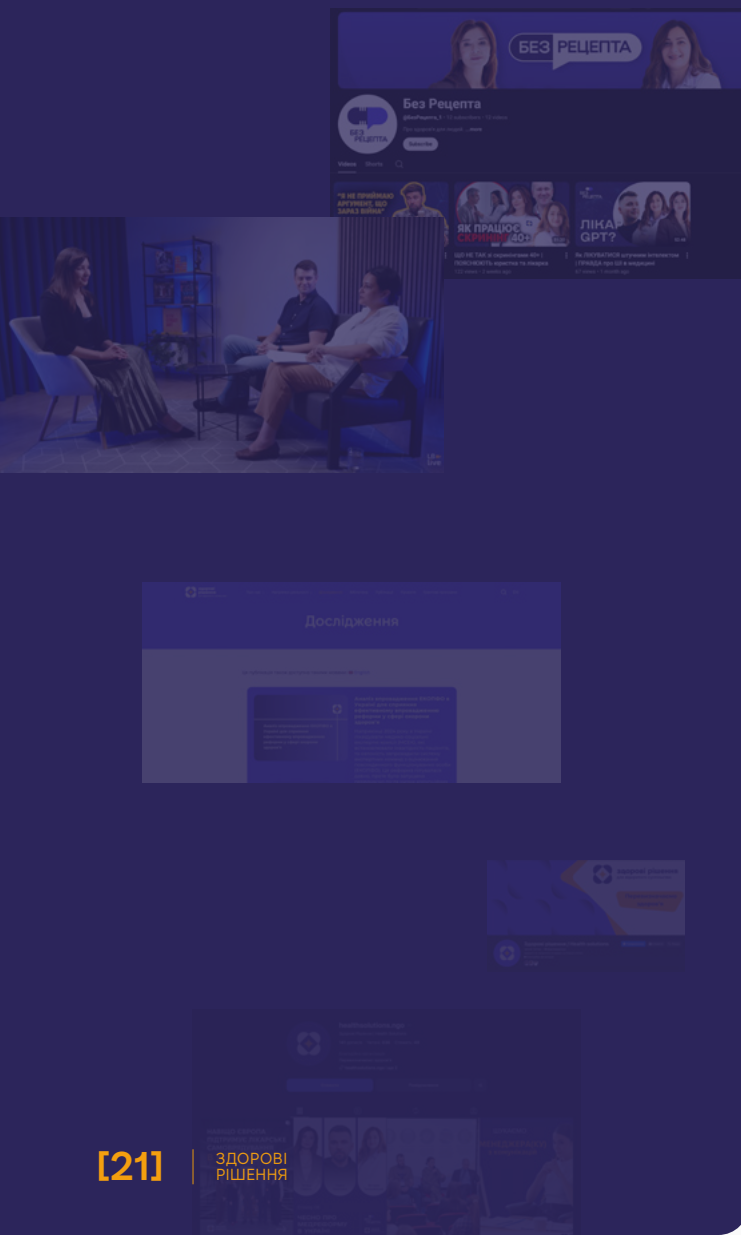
БЕЗ РЕЦЕПТА

Без Рецепта

Subscribe

Videos Shorts

"Я НЕ ПРИЙМАЮ АРГУМЕНТ, ЩО ЗАРАЗ ВІЙНА"

ЯК ПРАЦЮЄ СКРИНІНГ 40+

ЩО НЕ ТАК зі скринінгами 40+ | ПОЯСНЮЮТЬ юристка та лікарка

ЛІКАР GPT?

Як ЛІКУВАТИСЯ штучним інтелектом | ПРАВДА про ШІ в медицині

Дослідження

[21] ЗДОРОВІ РІШЕННЯ